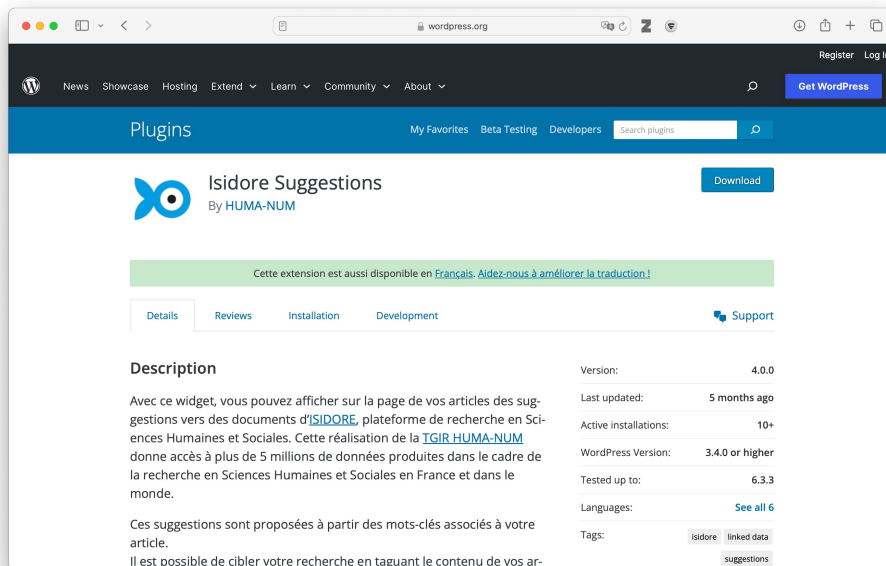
wordpress.org

Register Log I

News Showcase Hosting Extend Learn Community About

Get WordPress

Plugins

My Favorites Beta Testing Developers Search plugins

Isidore Suggestions
By HUMA-NUM

Download

Cette extension est aussi disponible en Français. Aidez-nous à améliorer la traduction !

Details Reviews Installation Development

Support

Description

Avec ce widget, vous pouvez afficher sur la page de vos articles des suggestions vers des documents d'ISIDORE, plateforme de recherche en Sciences Humaines et Sociales. Cette réalisation de la TGIR HUMA-NUM donne accès à plus de 5 millions de données produites dans le cadre de la recherche en Sciences Humaines et Sociales en France et dans le monde.

Ces suggestions sont proposées à partir des mots-clés associés à votre article.
Il est possible de cibler votre recherche en taguant le contenu de vos ar-

| | |
|---|---|
| Version: | 4.0.0 |
| Last updated: | 5 months ago |
| Active installations: | 10+ |
| WordPress Version: | 3.4.0 or higher |
| Tested up to: | 6.3.3 |
| Languages: | See all 6 |
| Tags: | isidore linked data suggestions |